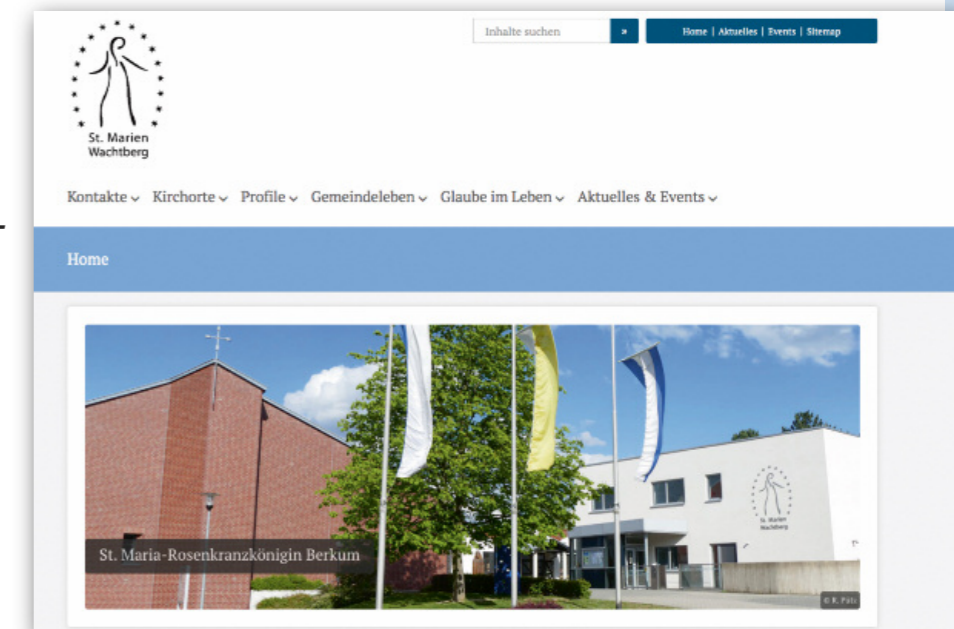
St. Marien
Wachtberg

Inhalte suchen »

Home | Aktuelles | Events | Sitemap

Kontakte Kirchorte Profile Gemeindeleben Glaube im Leben Aktuelles & Events

Home

St. Marien
Wachtberg

St. Maria-Rosenkranzkönigin Berkum

© R. Pütz